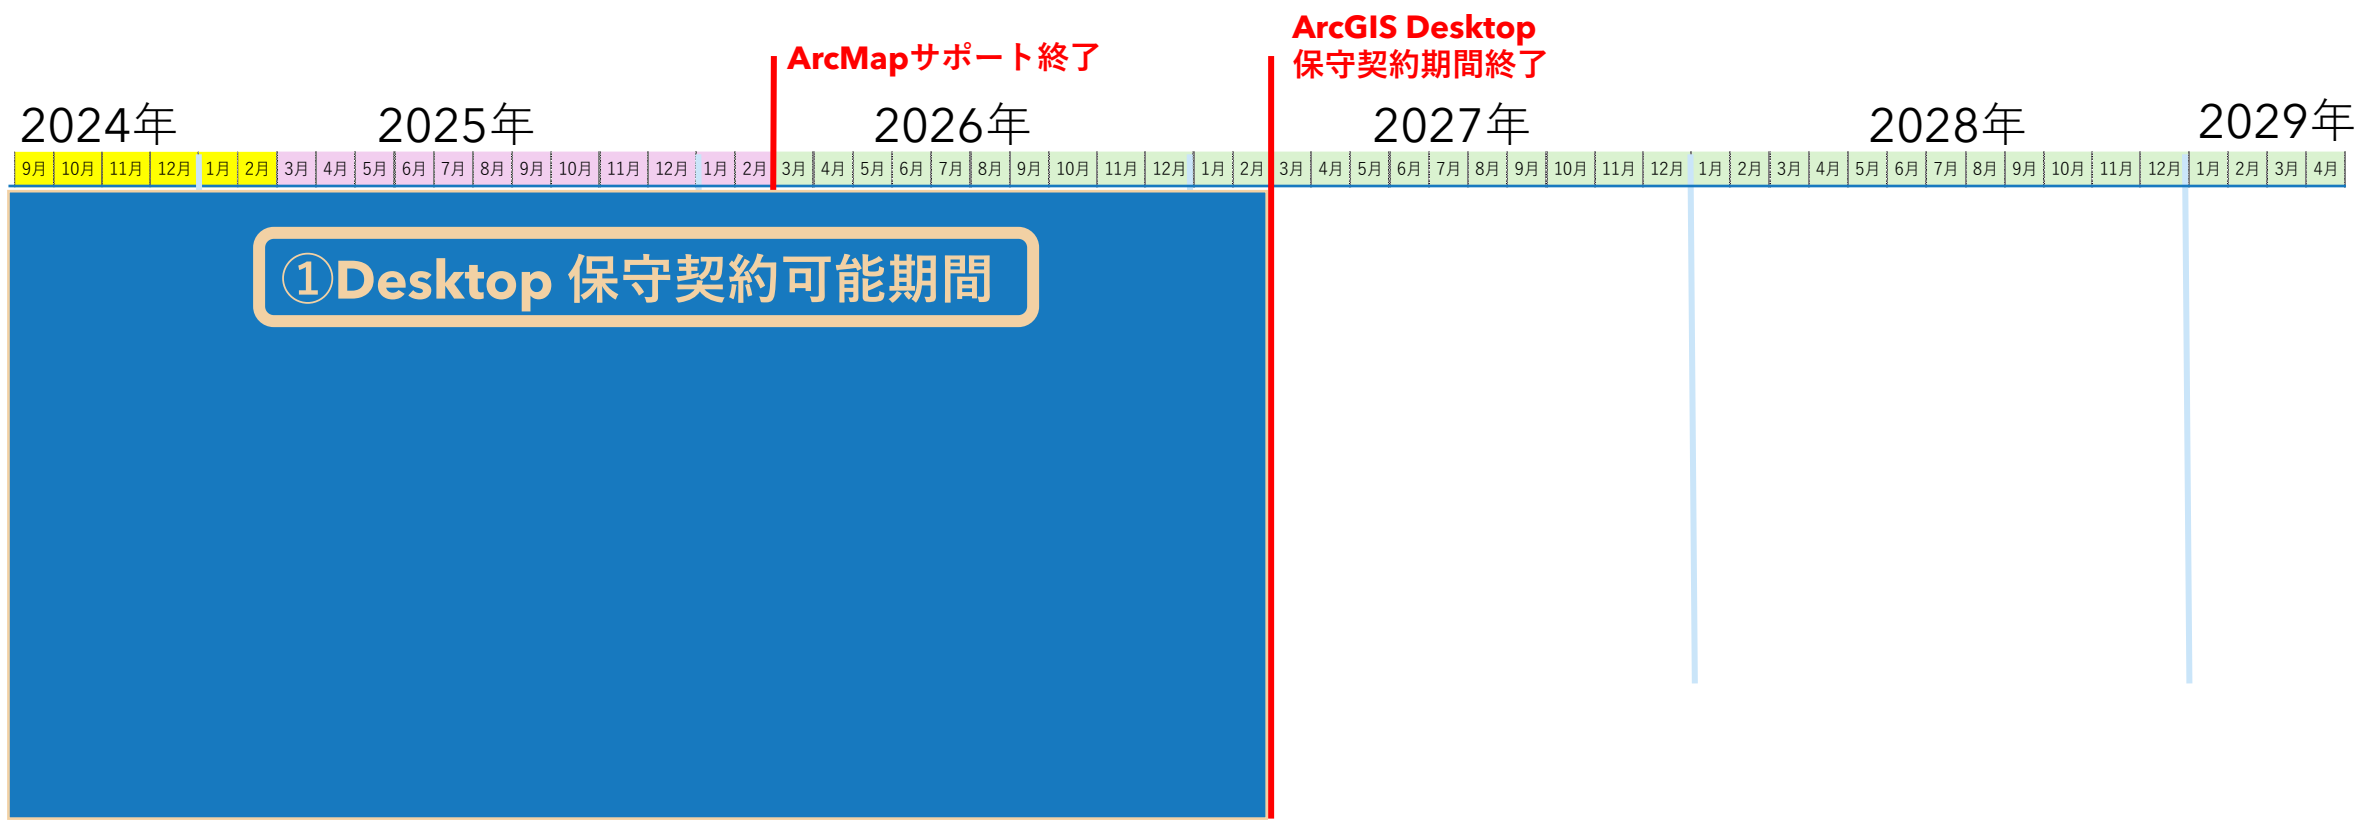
ArcGIS Desktop
保守契約期間終了

ArcMapサポート終了

2024年 2025年 2026年 2027年 2028年 2029年

| 9月 | 10月 | 11月 | 12月 | 1月 | 2月 | 3月 | 4月 | 5月 | 6月 | 7月 | 8月 | 9月 | 10月 | 11月 | 12月 | 1月 | 2月 | 3月 | 4月 | 5月 | 6月 | 7月 | 8月 | 9月 | 10月 | 11月 | 12月 | 1月 | 2月 | 3月 | 4月 | 5月 | 6月 | 7月 | 8月 | 9月 | 10月 | 11月 | 12月 | 1月 | 2月 | 3月 | 4月 | 5月 | 6月 | 7月 | 8月 | 9月 | 10月 | 11月 | 12月 | 1月 | 2月 | 3月 | 4月 |
|---|---|---|---|---|---|---|---|---|---|---|---|---|---|---|---|---|---|---|---|---|---|---|---|---|---|---|---|---|---|---|---|---|---|---|---|---|---|---|---|---|---|---|---|---|---|---|---|---|---|---|---|---|---|---|---|

①Desktop 保守契約可能期間